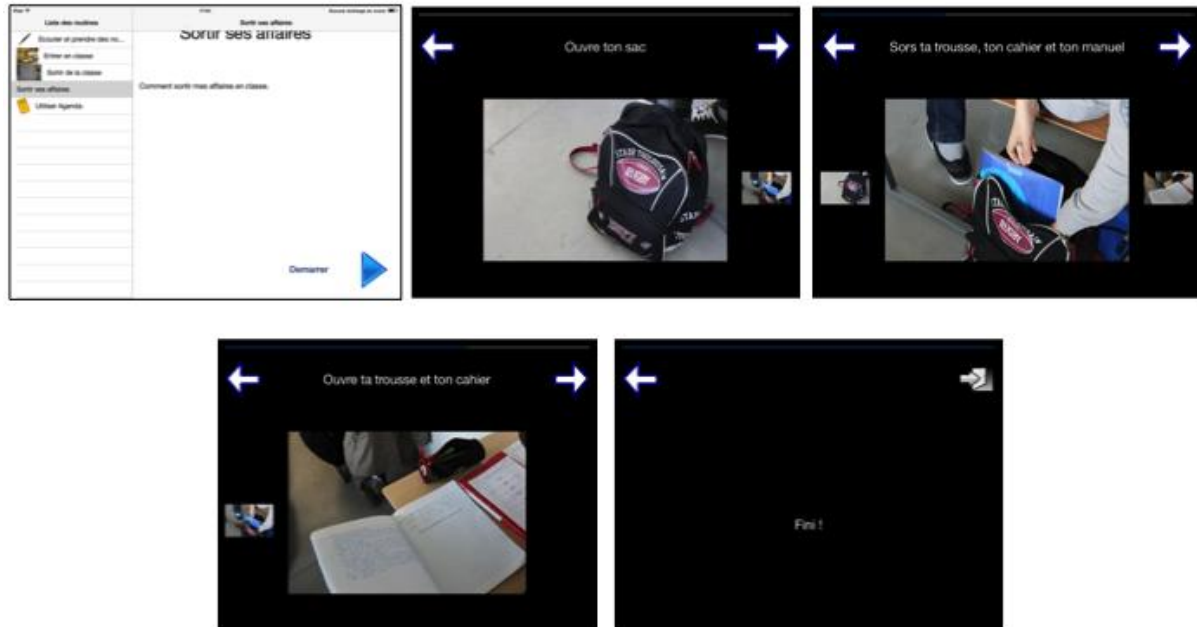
Liste des routines

Sortir ses affaires

Ecouter et prendre des no...

Entrer en classe

Sortir de la classe

Sortir ses affaires

Utiliser Agenda

Sortir ses affaires

Comment sortir mes affaires en classe.

Demarrer

Ouvre ton sac

Sors ta trousse, ton cahier et ton manuel

Ouvre ta trousse et ton cahier

Fini !